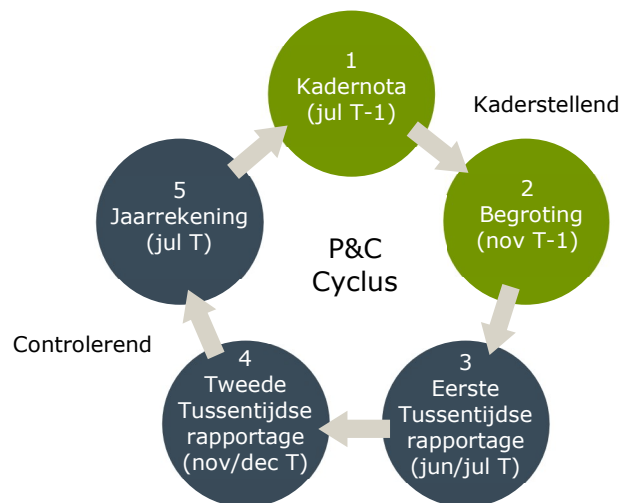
1
Kadernota
(jul T-1)

Kaderstellend

2
Begroting
(nov T-1)

P&C
Cyclus

5
Jaarrekening
(jul T)

Controlerend

4
Tweede
Tussentijdse
rapportage
(nov/dec T)

3
Eerste
Tussentijdse
rapportage
(jun/jul T)